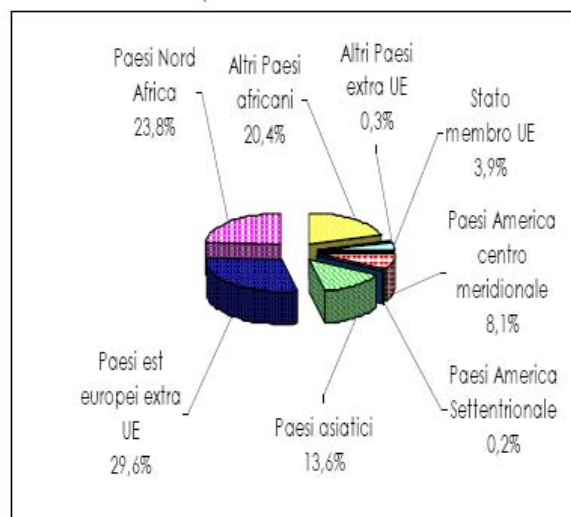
Paesi Nord Africa 23,8%

Altri Paesi africani 20,4%

Altri Paesi extra UE 0,3%

Stato membro UE 3,9%

Paesi America centro meridionale 8,1%

Paesi America Settentrionale 0,2%

Paesi asiatici 13,6%

Paesi est europei extra UE 29,6%